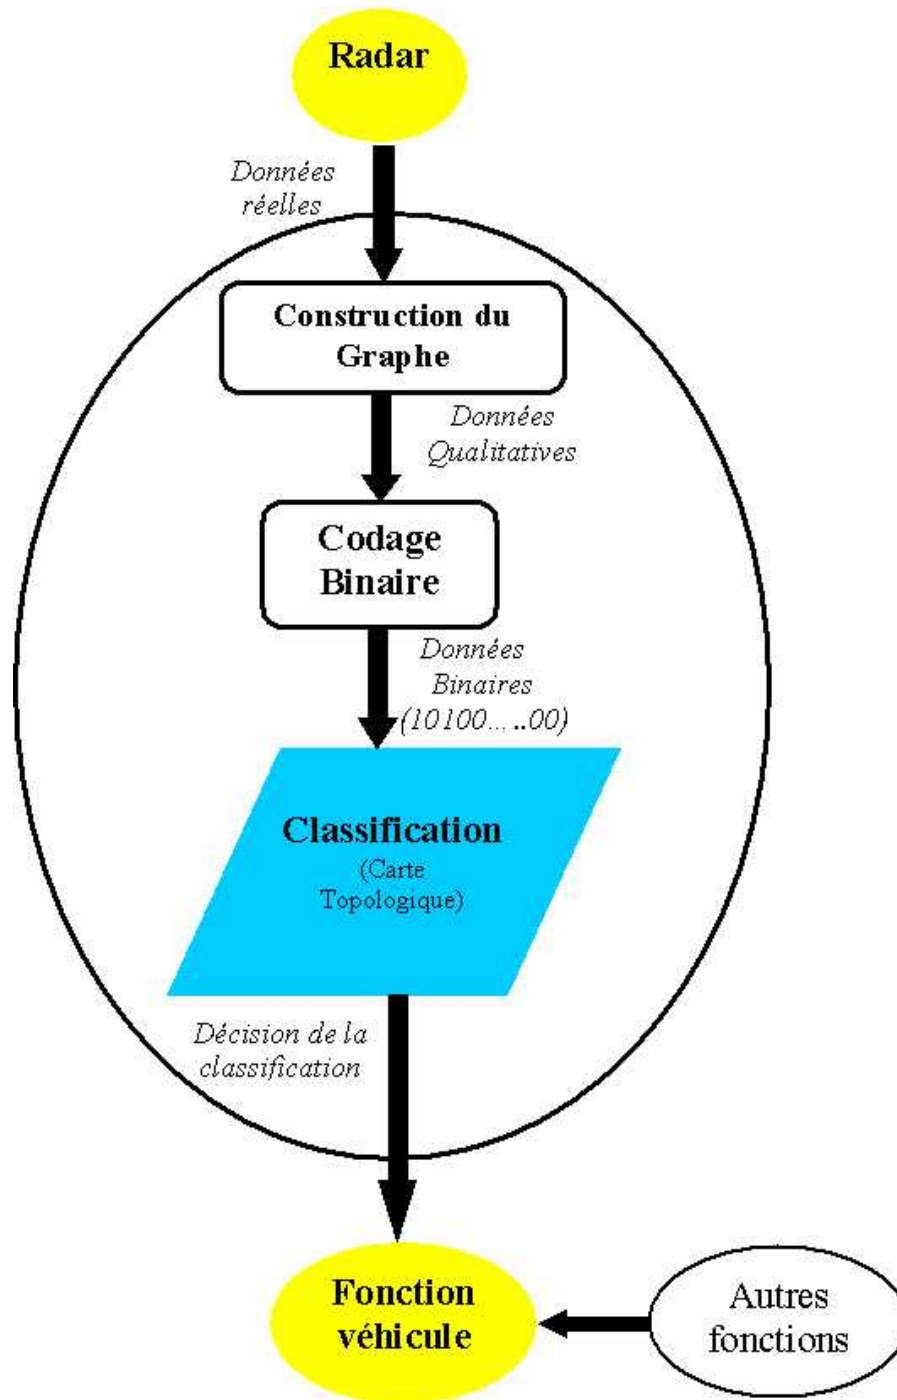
Radar

Données réelles

Construction du Graphe

Données Qualitatives

Codage Binaire

Données Binaires (10100… ..00)

Classification
(Carte Topologique)

Décision de la classification

Fonction véhicule

Autres fonctions